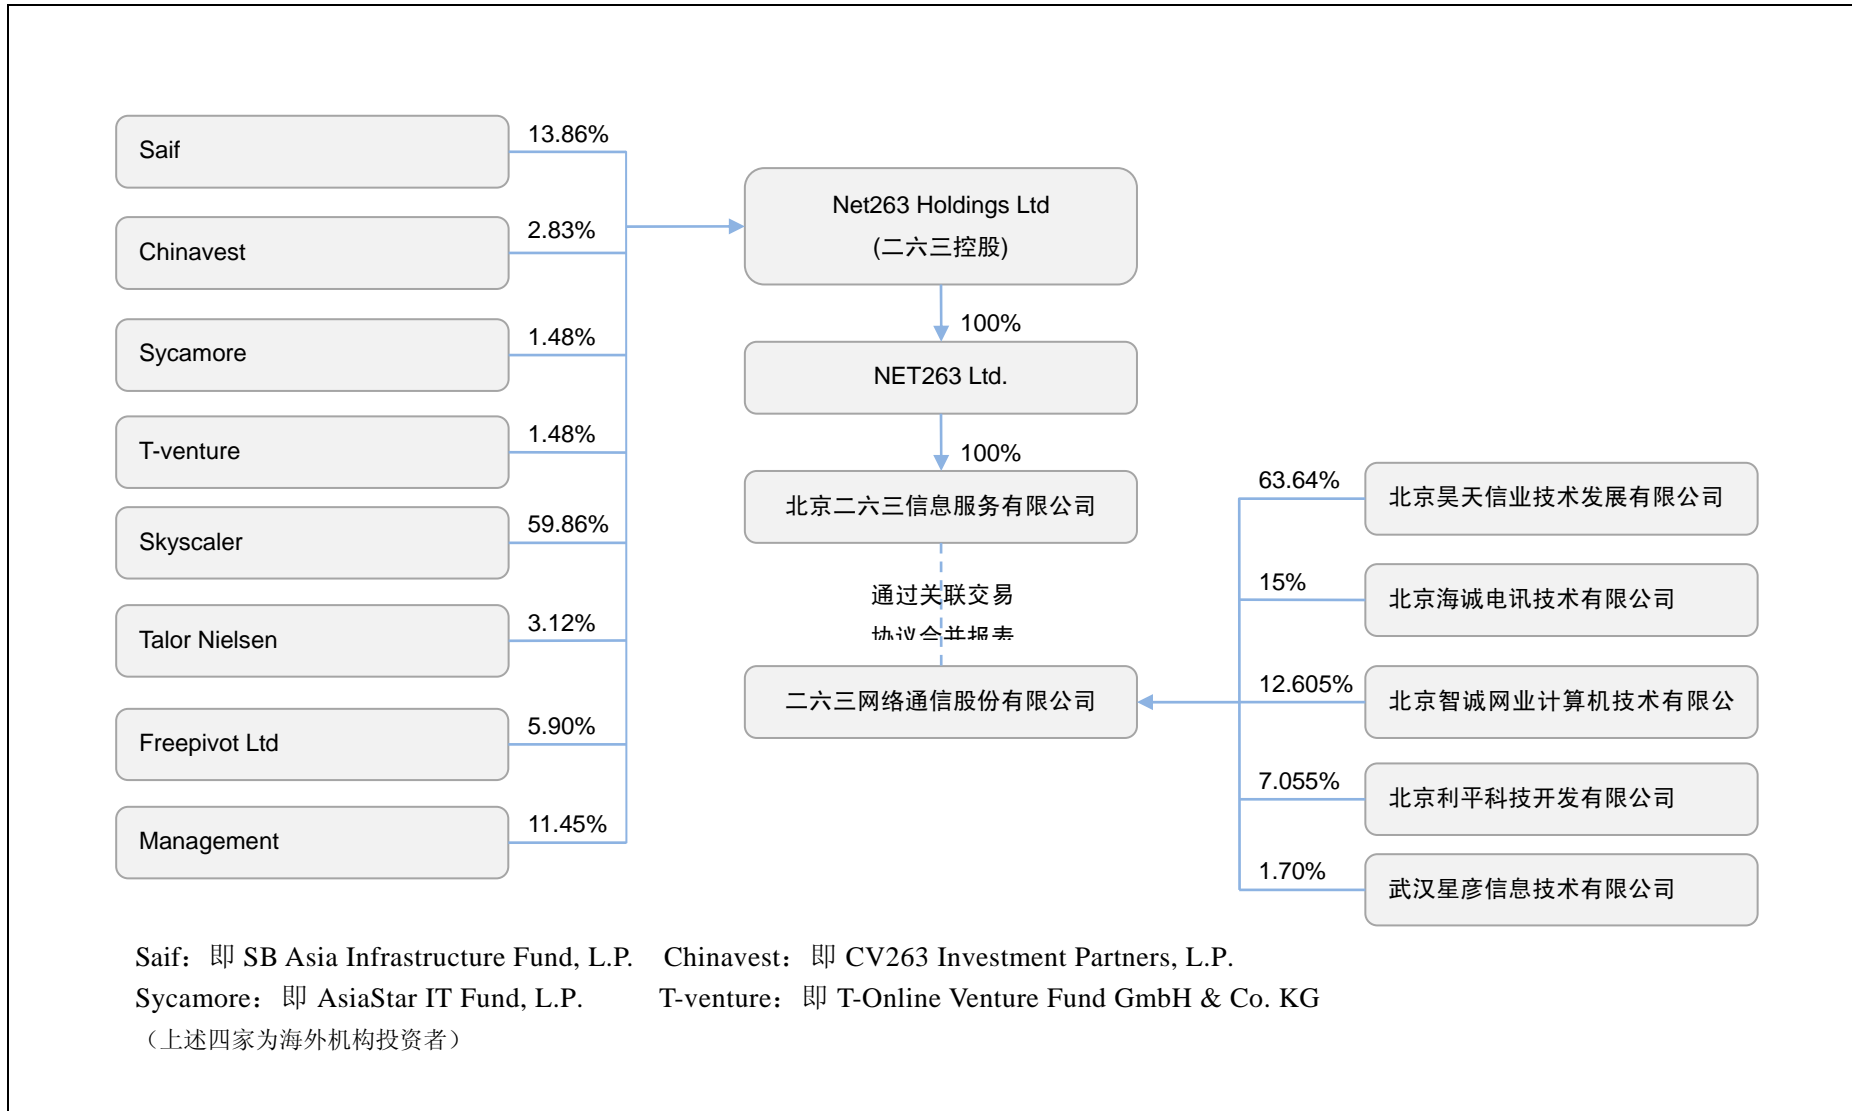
Saif
13.86%
Chinavest
2.83%
Sycamore
1.48%
T-venture
1.48%
Skyscaler
59.86%
Talor Nielsen
3.12%
Freepivot Ltd
5.90%
Management
11.45%

Net263 Holdings Ltd
(二六三控股)
100%
NET263 Ltd.
100%
北京二六三信息服务有限公司
通过关联交易
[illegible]
二六三网络通信股份有限公司

63.64%
北京昊天信业技术发展有限公司
15%
北京海诚电讯技术有限公司
12.605%
北京智诚网业计算机技术有限公
7.055%
北京利平科技开发有限公司
1.70%
武汉星彦信息技术有限公司

Saif：即 SB Asia Infrastructure Fund, L.P.　Chinavest：即 CV263 Investment Partners, L.P.
Sycamore：即 AsiaStar IT Fund, L.P.　T-venture：即 T-Online Venture Fund GmbH & Co. KG
（上述四家为海外机构投资者）